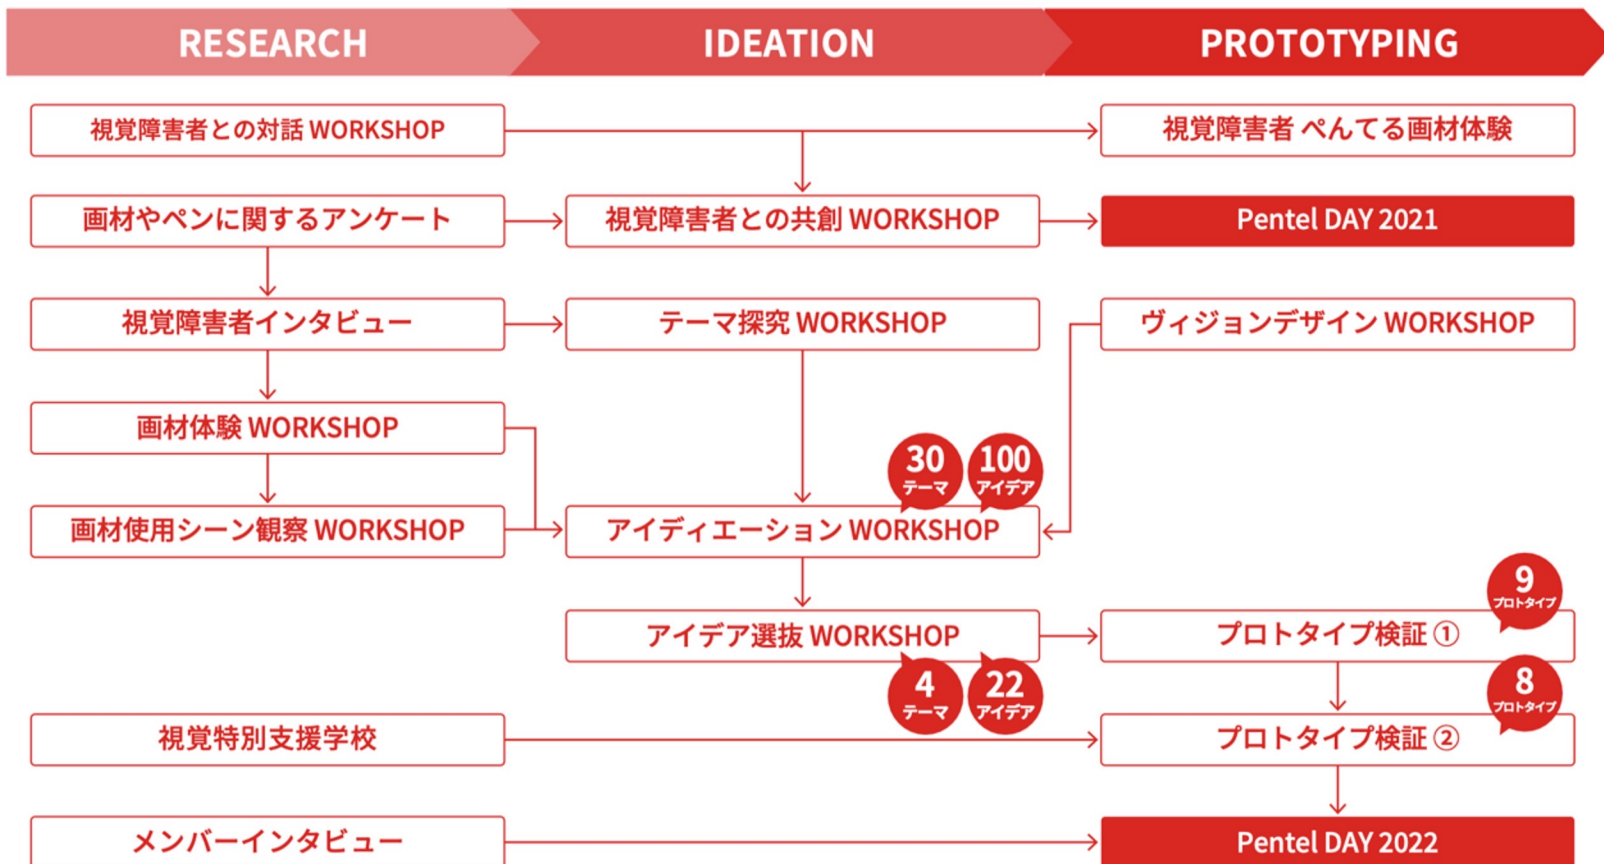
RESEARCH

IDEATION

PROTOTYPING

視覚障害者との対話 WORKSHOP

視覚障害者 ぺんてる画材体験

画材やペンに関するアンケート

視覚障害者との共創 WORKSHOP

Pentel DAY 2021

視覚障害者インタビュー

テーマ探究 WORKSHOP

ヴィジョンデザイン WORKSHOP

画材体験 WORKSHOP

30 テーマ

100 アイデア

画材使用シーン観察 WORKSHOP

アイディエーション WORKSHOP

9 プロトタイプ

アイデア選抜 WORKSHOP

プロトタイプ検証 ①

4 テーマ

22 アイデア

8 プロトタイプ

視覚特別支援学校

プロトタイプ検証 ②

メンバーインタビュー

Pentel DAY 2022